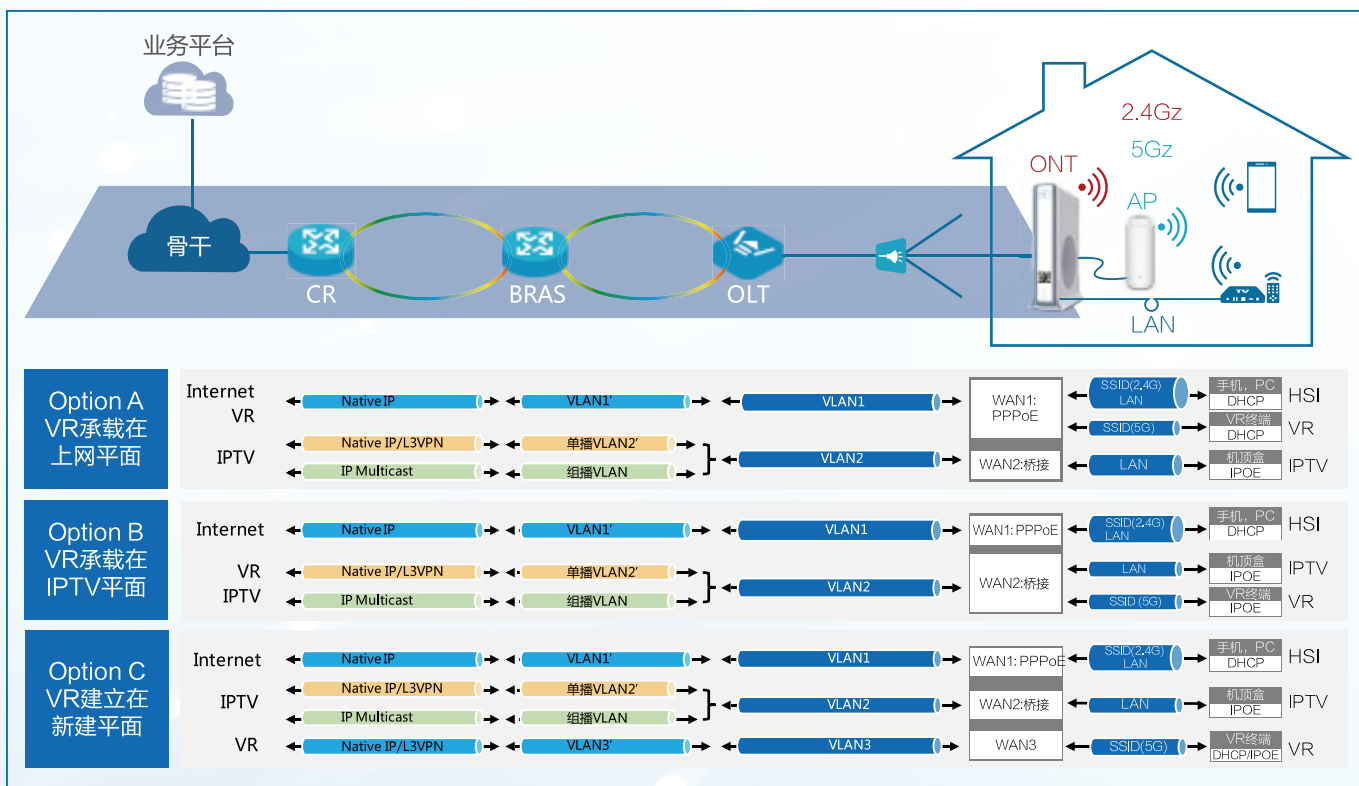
业务平台

骨干

CR

BRAS

OLT

2.4Gz

5Gz

ONT

AP

LAN

Option A VR承载在上网平面

Internet
VR
IPTV

Native IP
VLAN1′
VLAN1
Native IP/L3VPN
单播VLAN2′
IP Multicast
组播VLAN
VLAN2
WAN1: PPPoE
WAN2:桥接
SSID(2.4G) LAN
SSID(5G)
LAN
手机，PC DHCP
VR终端 DHCP
机顶盒 IPOE
HSI
VR
IPTV

Option B VR承载在IPTV平面

Internet
VR
IPTV

Native IP
VLAN1′
VLAN1
Native IP/L3VPN
单播VLAN2′
IP Multicast
组播VLAN
VLAN2
WAN1: PPPoE
WAN2:桥接
SSID(2.4G) LAN
LAN
SSID (5G)
手机，PC DHCP
机顶盒 IPOE
VR终端 IPOE
HSI
IPTV
VR

Option C VR建立在新建平面

Internet
IPTV
VR

Native IP
VLAN1′
VLAN1
Native IP/L3VPN
单播VLAN2′
IP Multicast
组播VLAN
VLAN2
Native IP/L3VPN
VLAN3′
VLAN3
WAN1: PPPoE
WAN2:桥接
WAN3
SSID(2.4G) LAN
LAN
SSID(5G)
手机，PC DHCP
机顶盒 IPOE
VR终端 DHCP/IPOE
HSI
IPTV
VR